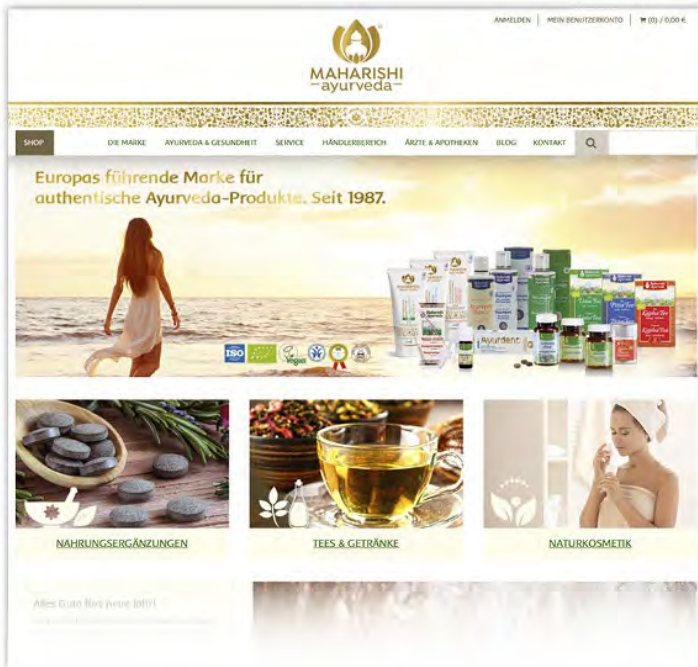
ANMELDEN | MEIN BENUTZERKONTO | (0) / 0,00 €

MAHARISHI
ayurveda

SHOP
DIE MARKE
AYURVEDA & GESUNDHEIT
SERVICE
HÄNDLERBEREICH
ÄRZTE & APOTHEKEN
BLOG
KONTAKT

Europas führende Marke für authentische Ayurveda-Produkte. Seit 1987.

ISO

NAHRUNGSERGÄNZUNGEN

TEES & GETRÄNKE

NATURKOSMETIK

Alles Gute fürs neue Jahr!

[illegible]